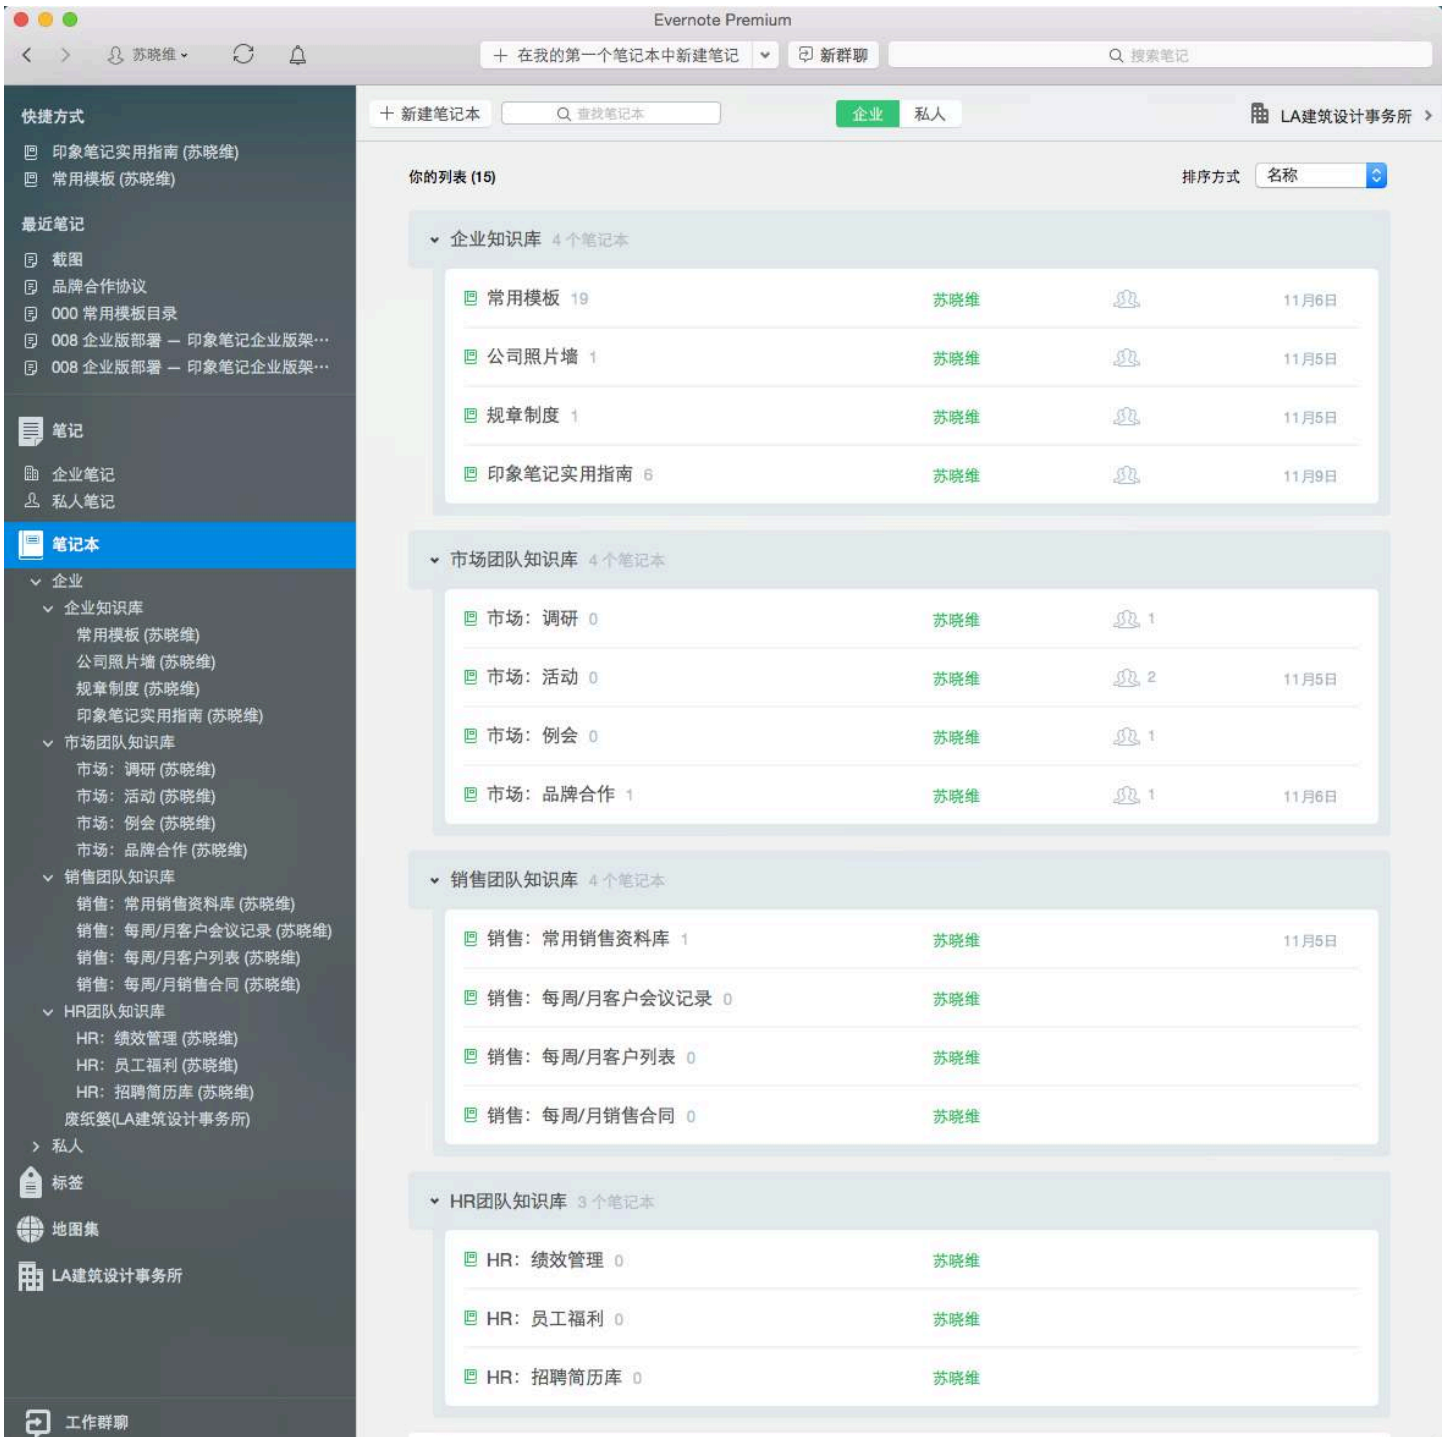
Evernote Premium

苏晓维

+ 在我的第一个笔记本中新建笔记

新群聊

搜索笔记

快捷方式
印象笔记实用指南 (苏晓维)
常用模板 (苏晓维)

最近笔记
截图
品牌合作协议
000 常用模板目录
008 企业版部署 — 印象笔记企业版架…
008 企业版部署 — 印象笔记企业版架…

笔记
企业笔记
私人笔记

笔记本
企业
企业知识库
常用模板 (苏晓维)
公司照片墙 (苏晓维)
规章制度 (苏晓维)
印象笔记实用指南 (苏晓维)
市场团队知识库
市场：调研 (苏晓维)
市场：活动 (苏晓维)
市场：例会 (苏晓维)
市场：品牌合作 (苏晓维)
销售团队知识库
销售：常用销售资料库 (苏晓维)
销售：每周/月客户会议记录 (苏晓维)
销售：每周/月客户列表 (苏晓维)
销售：每周/月销售合同 (苏晓维)
HR团队知识库
HR：绩效管理 (苏晓维)
HR：员工福利 (苏晓维)
HR：招聘简历库 (苏晓维)
废纸篓(LA建筑设计事务所)
私人

标签
地图集
LA建筑设计事务所

工作群聊

+ 新建笔记本
查找笔记本
企业 私人
LA建筑设计事务所

你的列表 (15)
排序方式 名称

企业知识库 4 个笔记本

| 常用模板 19 | 苏晓维 | | 11月6日 |
|---|---|---|---|
| 公司照片墙 1 | 苏晓维 | | 11月5日 |
| 规章制度 1 | 苏晓维 | | 11月5日 |
| 印象笔记实用指南 6 | 苏晓维 | | 11月9日 |

市场团队知识库 4 个笔记本

| 市场：调研 0 | 苏晓维 | 1 | |
|---|---|---|---|
| 市场：活动 0 | 苏晓维 | 2 | 11月5日 |
| 市场：例会 0 | 苏晓维 | 1 | |
| 市场：品牌合作 1 | 苏晓维 | 1 | 11月6日 |

销售团队知识库 4 个笔记本

| 销售：常用销售资料库 1 | 苏晓维 | 11月5日 |
|---|---|---|
| 销售：每周/月客户会议记录 0 | 苏晓维 | |
| 销售：每周/月客户列表 0 | 苏晓维 | |
| 销售：每周/月销售合同 0 | 苏晓维 | |

HR团队知识库 3 个笔记本

| HR：绩效管理 0 | 苏晓维 |
|---|---|
| HR：员工福利 0 | 苏晓维 |
| HR：招聘简历库 0 | 苏晓维 |